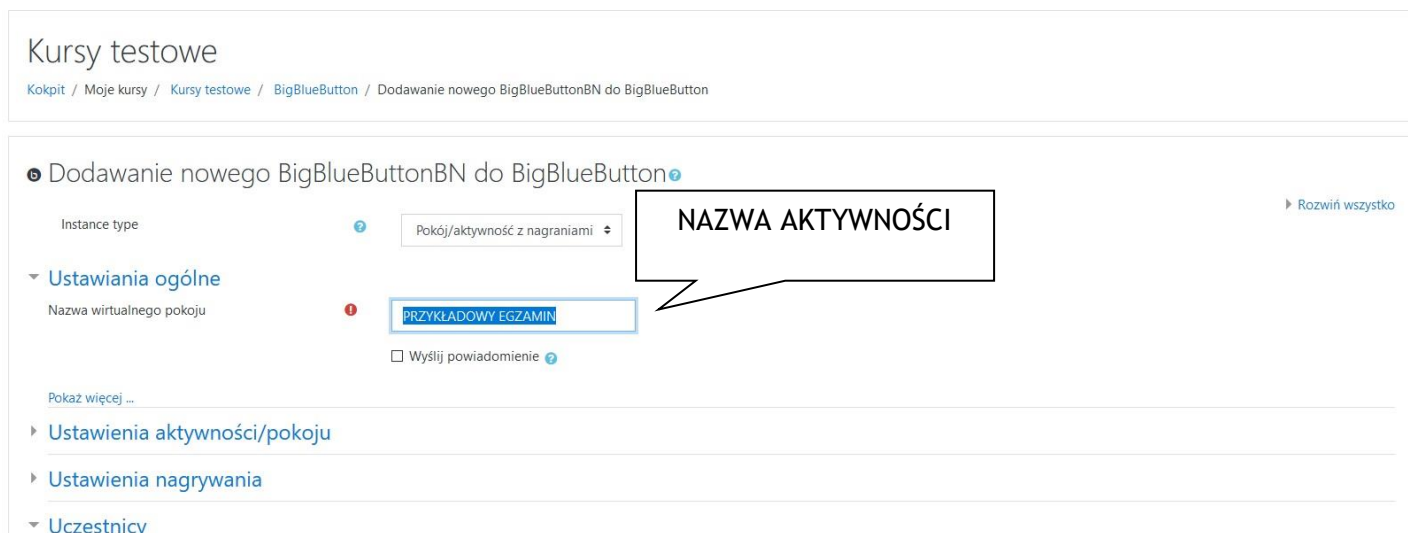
Kursy testowe

Kokpit / Moje kursy / Kursy testowe / BigBlueButton / Dodawanie nowego BigBlueButtonBN do BigBlueButton

Dodawanie nowego BigBlueButtonBN do BigBlueButton

▸ Rozwiń wszystko

Instance type

Pokój/aktywność z nagraniami ◆

NAZWA AKTYWNOŚCI

▾ Ustawiania ogólne

Nazwa wirtualnego pokoju

PRZYKŁADOWY EGZAMIN

☐ Wyślij powiadomienie

Pokaż więcej ...

▸ Ustawienia aktywności/pokoju

▸ Ustawienia nagrywania

▾ Uczestnicy